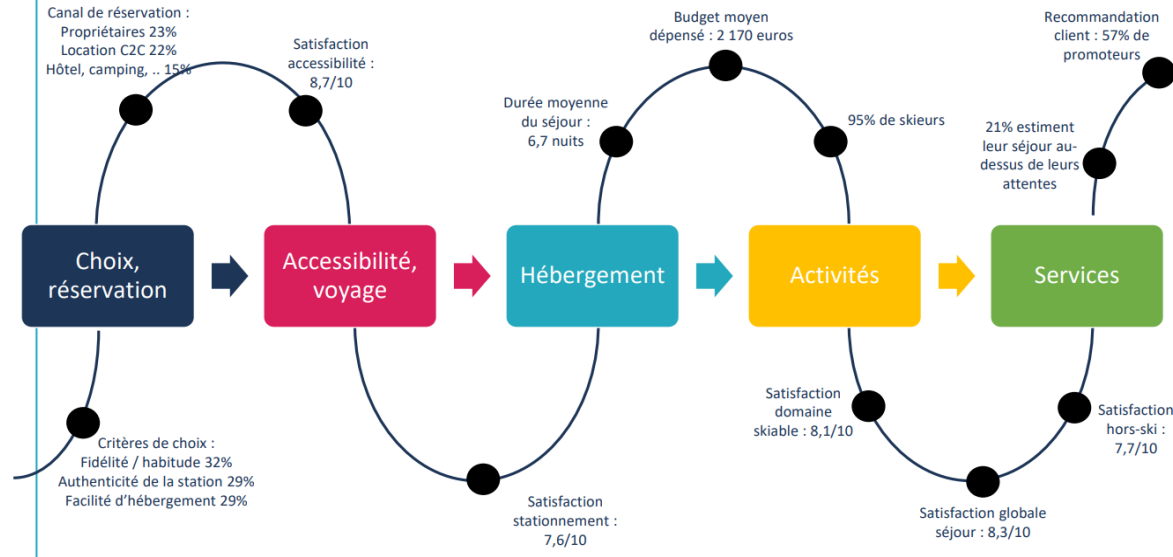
Canal de réservation :
Propriétaires 23%
Location C2C 22%
Hôtel, camping, .. 15%

Satisfaction
accessibilité :
8,7/10

Durée moyenne
du séjour :
6,7 nuits

Budget moyen
dépensé : 2 170 euros

95% de skieurs

21% estiment
leur séjour au-dessus de leurs
attentes

Recommandation
client : 57% de
promoteurs

Choix,
réservation

Accessibilité,
voyage

Hébergement

Activités

Services

Critères de choix :
Fidélité / habitude 32%
Authenticité de la station 29%
Facilité d'hébergement 29%

Satisfaction
stationnement :
7,6/10

Satisfaction
domaine
skiable : 8,1/10

Satisfaction globale
séjour : 8,3/10

Satisfaction
hors-ski :
7,7/10